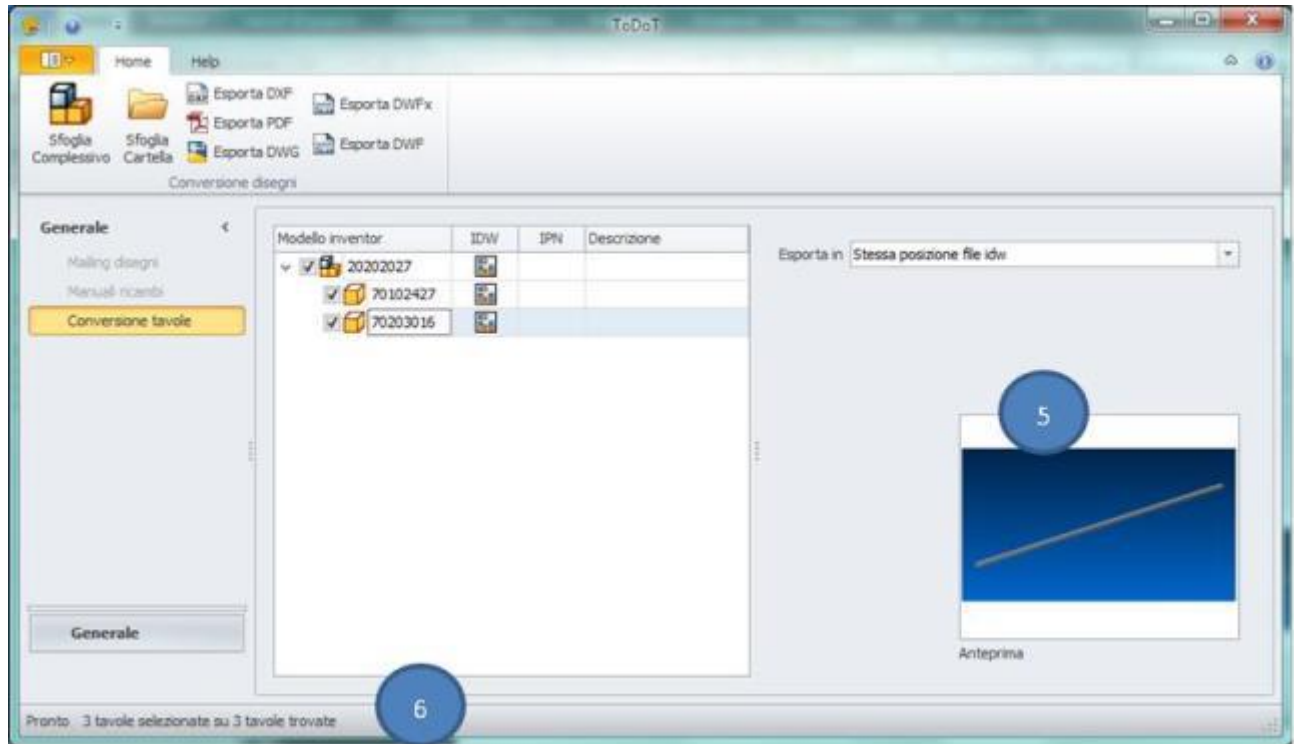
ToDoT

Home Help

Sfoglia Complessivo
Sfoglia Cartella
Esporta DXF
Esporta PDF
Esporta DWG
Esporta DWFx
Esporta DWF
Conversione disegni

Generale
Mailing disegni
Manuali ricambi
Conversione tavole

| Modello inventor | IDW | IPN | Descrizione |
|---|---|---|---|
| 20202027 | | | |
| 70102427 | | | |
| 70203016 | | | |

Esporta in Stessa posizione file idw

5

Anteprima

Generale

Pronto. 3 tavole selezionate su 3 tavole trovate

6